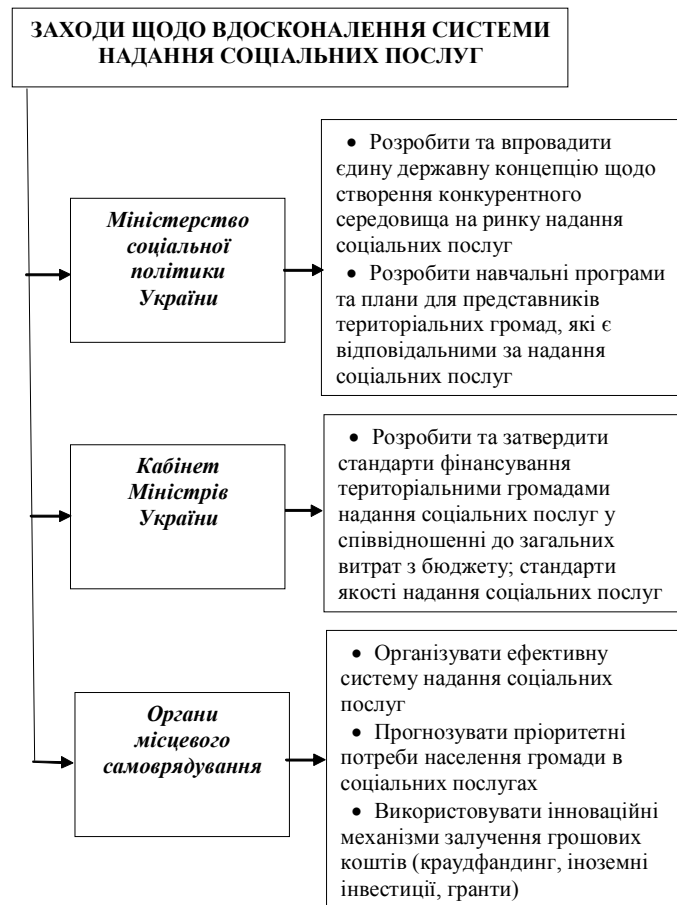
ЗАХОДИ ЩОДО ВДОСКОНАЛЕННЯ СИСТЕМИ НАДАННЯ СОЦІАЛЬНИХ ПОСЛУГ

Міністерство соціальної політики України

• Розробити та впровадити єдину державну концепцію щодо створення конкурентного середовища на ринку надання соціальних послуг
• Розробити навчальні програми та плани для представників територіальних громад, які є відповідальними за надання соціальних послуг

Кабінет Міністрів України

• Розробити та затвердити стандарти фінансування територіальними громадами надання соціальних послуг у співвідношенні до загальних витрат з бюджету; стандарти якості надання соціальних послуг

Органи місцевого самоврядування

• Організувати ефективну систему надання соціальних послуг
• Прогнозувати пріоритетні потреби населення громади в соціальних послугах
• Використовувати інноваційні механізми залучення грошових коштів (краудфандинг, іноземні інвестиції, гранти)